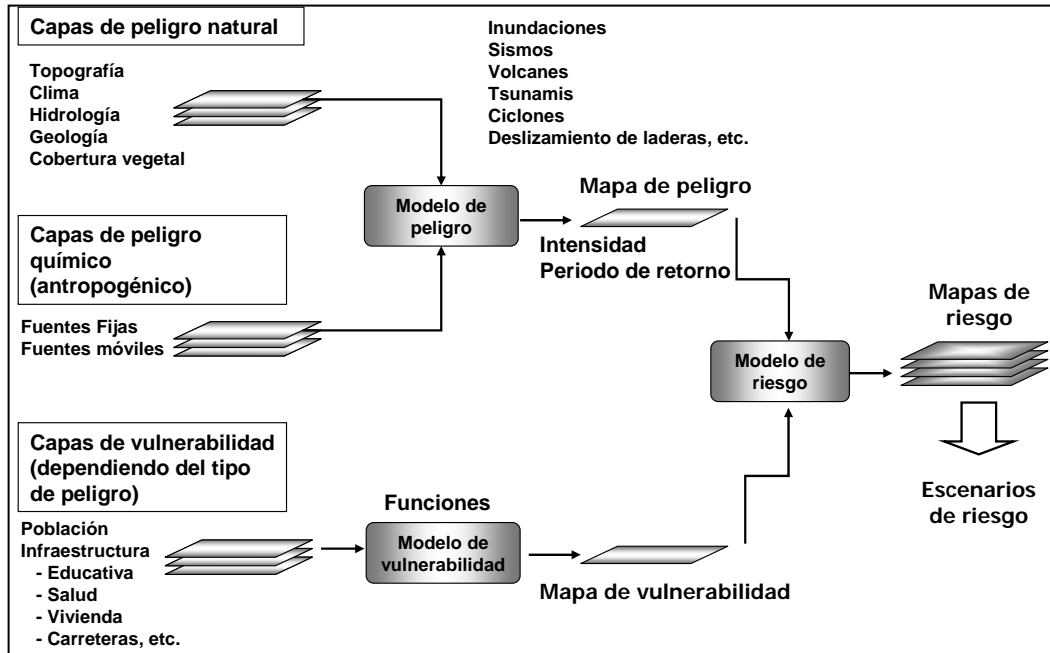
Capas de peligro natural

Topografía
Clima
Hidrología
Geología
Cobertura vegetal

Inundaciones
Sismos
Volcanes
Tsunamis
Ciclones
Deslizamiento de laderas, etc.

Modelo de peligro

Mapa de peligro

Intensidad
Periodo de retorno

Capas de peligro químico (antropogénico)

Fuentes Fijas
Fuentes móviles

Mapas de riesgo

Modelo de riesgo

Capas de vulnerabilidad (dependiendo del tipo de peligro)

Funciones

Modelo de vulnerabilidad

Escenarios de riesgo

Población
Infraestructura
- Educativa
- Salud
- Vivienda
- Carreteras, etc.

Mapa de vulnerabilidad